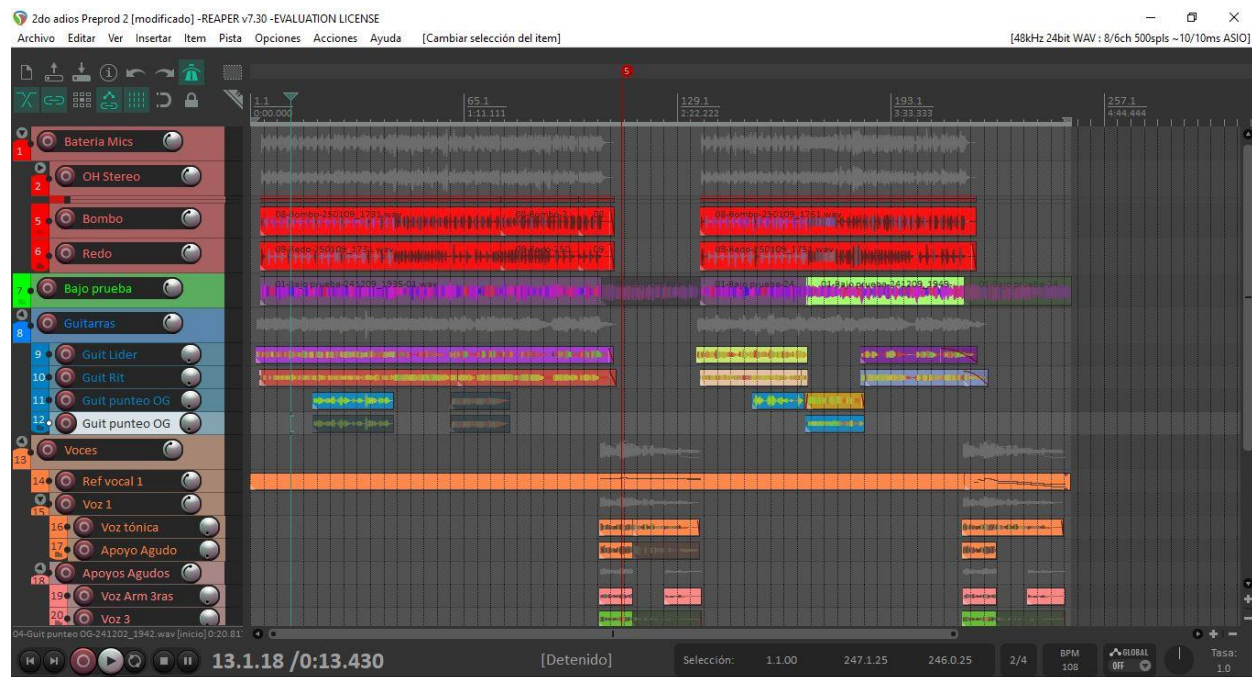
2do adios Preprod 2 [modificado] -REAPER v7.30 -EVALUATION LICENSE
Archivo Editar Ver Insertar Item Pista Opciones Acciones Ayuda [Cambiar selección del item]
[48kHz 24bit WAV : 8/6ch 500spls ~10/10ms ASIO]

1.1
0:00.000
65.1
1:11.111
129.1
2:22.222
193.1
3:33.333
257.1
4:44.444

5

1 Bateria Mics
2 OH Stereo
5 Bombo
6 Redo
7 Bajo prueba
8 Guitarras
9 Guit Lider
10 Guit Rit
11 Guit punteo OG
12 Guit punteo OG
13 Voces
14 Ref vocal 1
15 Voz 1
16 Voz tónica
17 Apoyo Agudo
18 Apoyos Agudos
19 Voz Arm 3ras
20 Voz 3

08-Bombo-250109_1751.wav
08-Bombo-2
08-Bombo-250109_1751.wav
09-Redo-250109_1751.wav
09-Redo-251
09-Redo-250109_1751.wav
01-Bajo prueba-241209_1935-01.wav
01-Bajo prueba-24
01-Bajo prueba-241209_1945

04-Guit punteo OG-241202_1942.wav [inicio] 0:20.81

13.1.18 / 0:13.430
[Detenido]
Selección: 1.1.00 247.1.25 246.0.25
2/4
BPM 108
GLOBAL OFF
Tasa: 1.0